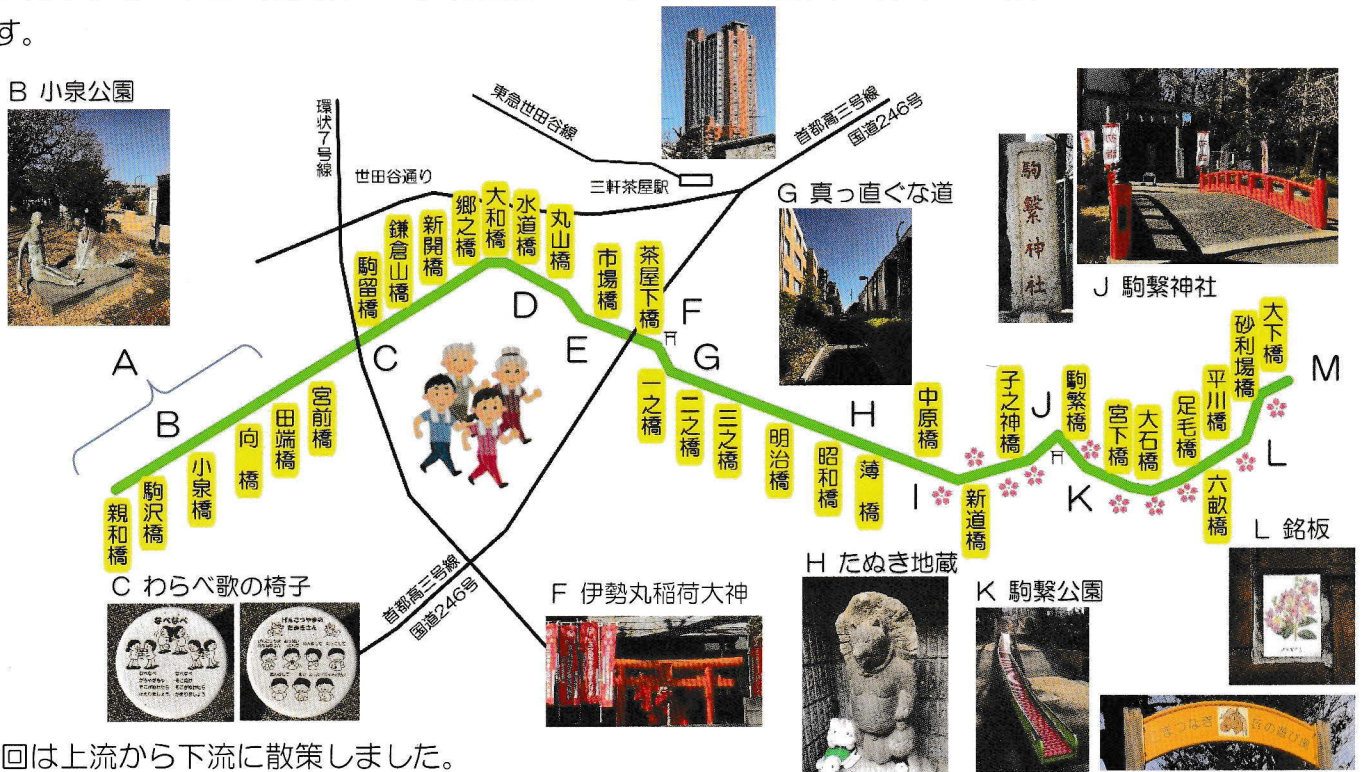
す。

B 小泉公園

環状7号線

東急世田谷線

首都高三号線
国道246号

世田谷通り

三軒茶屋駅

G 真っ直ぐな道

駒繋神社

J 駒繋神社

鎌倉山橋
新開橋
郷之橋
大和橋
水道橋
丸山橋
市場橋
茶屋下橋
駒留橋

D
F
E
G
C

A
B

宮前橋
田端橋
向橋
小泉橋
駒沢橋
親和橋

一之橋
二之橋
三之橋
明治橋
昭和橋
H
薄橋
中原橋
I
新道橋
子之神橋
J
駒繋橋
宮下橋
K
大石橋
足毛橋
平川橋
砂利場橋
大下橋
M
L
六畝橋

L 銘板

C わらべ歌の椅子

首都高三号線
国道246号

F 伊勢丸稲荷大神

H たぬき地蔵

K 駒繋公園

回は上流から下流に散策しました。